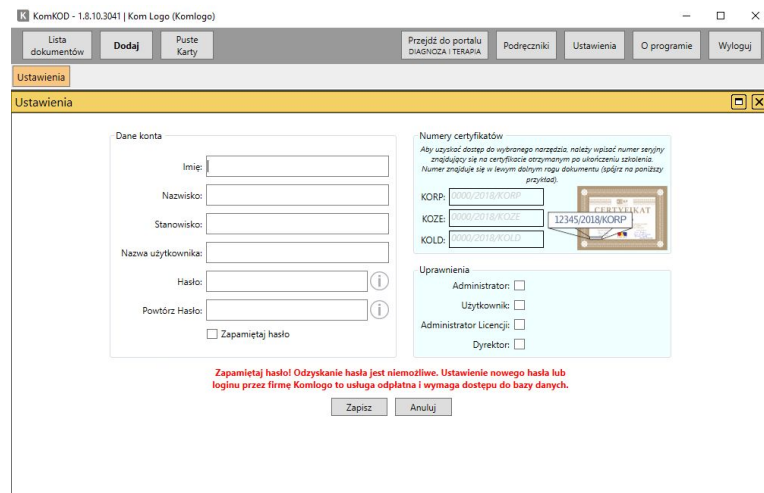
K KomKOD - 1.8.10.3041 | Kom Logo (Komlogo)

Lista dokumentów | Dodaj | Puste Karty | Przejdź do portalu DIAGNOZA I TERAPIA | Podręczniki | Ustawienia | O programie | Wyloguj

Ustawienia

Ustawienia

Dane konta

Imię:

Nazwisko:

Stanowisko:

Nazwa użytkownika:

Hasło:

Powtórz Hasło:

Zapamiętaj hasło

Numery certyfikatów

Aby uzyskać dostęp do wybranego narzędzia, należy wpisać numer seryjny znajdujący się na certyfikacie otrzymanym po ukończeniu szkolenia. Numer znajduje się w lewym dolnym rogu dokumentu (spójrz na poniższy przykład).

KORP: 0000/2018/KORP

KOZE: 0000/2018/KOZE

KOLD: 0000/2018/KOLD

CERTYFIKAT

12345/2018/KORP

Uprawnienia

Administrator:

Użytkownik:

Administrator Licencji:

Dyrektor:

Zapamiętaj hasło! Odzyskanie hasła jest niemożliwe. Ustawienie nowego hasła lub loginu przez firmę Komlogo to usługa odpłatna i wymaga dostępu do bazy danych.

Zapisz | Anuluj